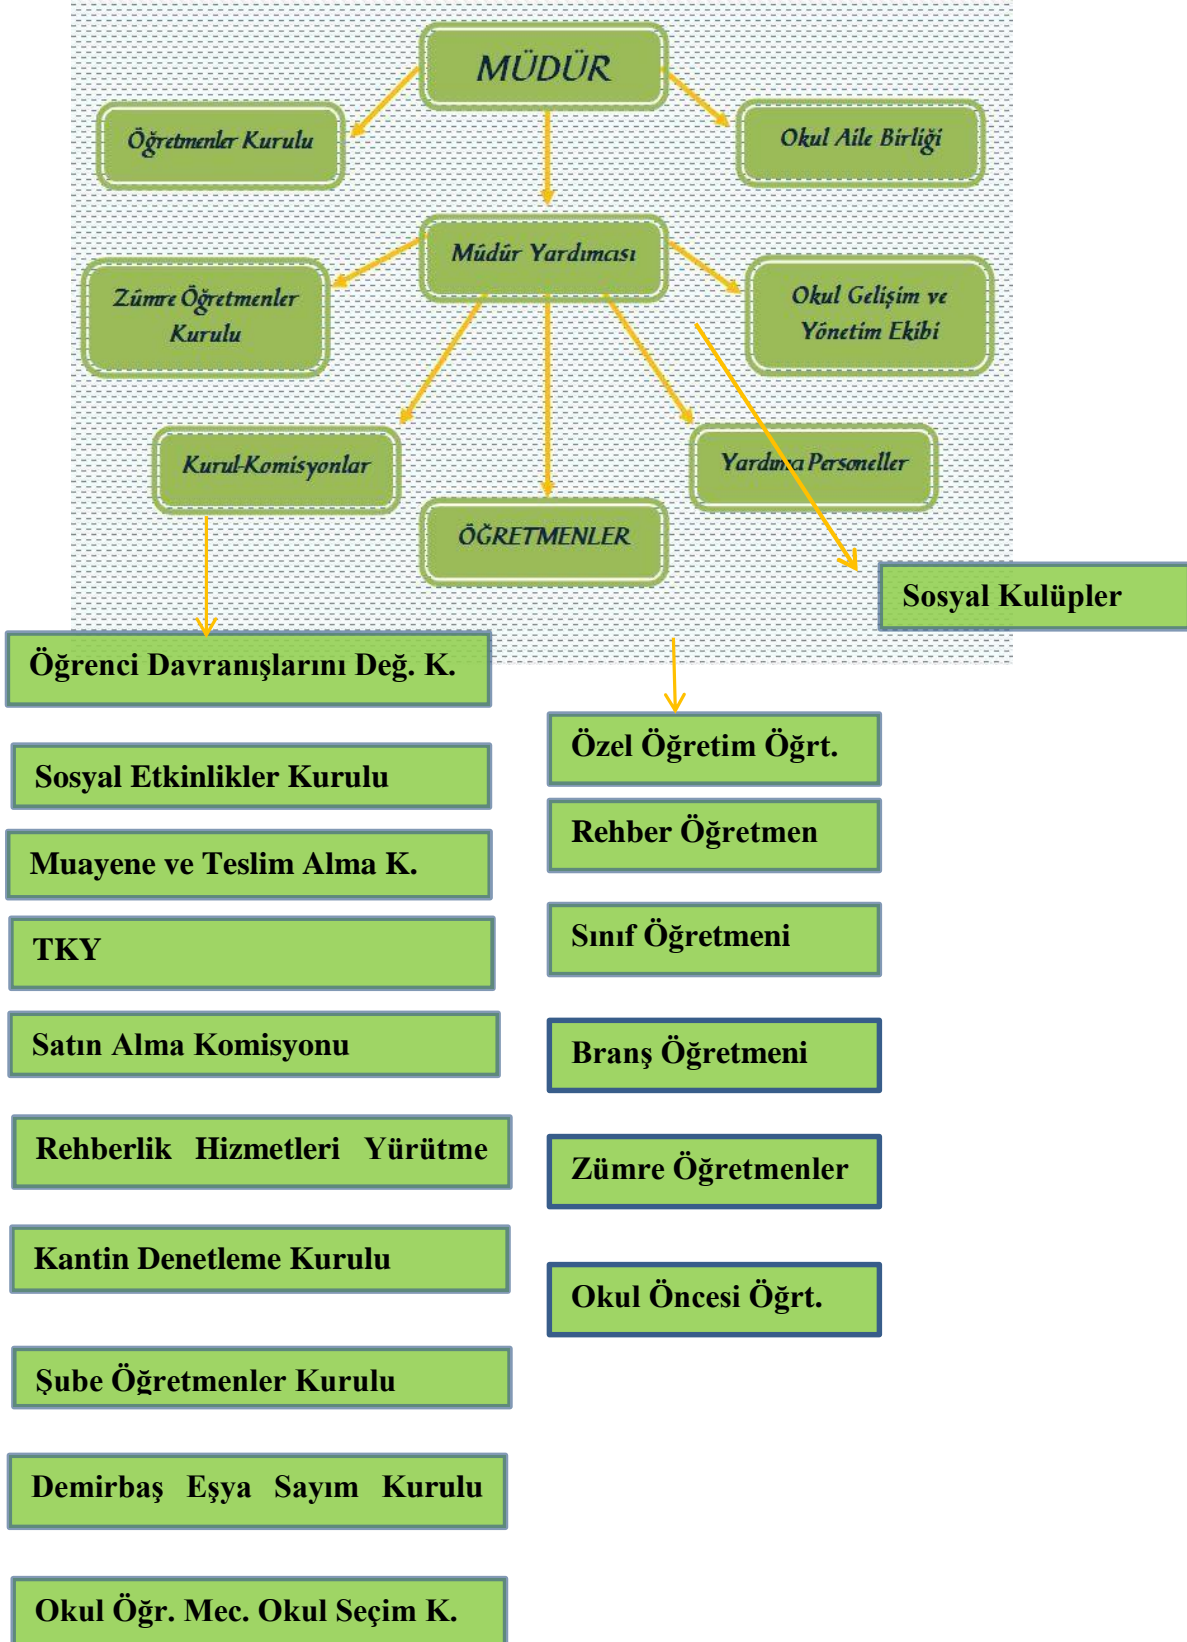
MÜDÜR

Öğretmenler Kurulu

Okul Aile Birliği

Müdür Yardımcısı

Zümre Öğretmenler Kurulu

Okul Gelişim ve Yönetim Ekibi

Kurul-Komisyonlar

Yardımcı Personeller

ÖĞRETMENLER

Sosyal Kulüpler

Öğrenci Davranışlarını Değ. K.

Sosyal Etkinlikler Kurulu

Muayene ve Teslim Alma K.

TKY

Satın Alma Komisyonu

Rehberlik Hizmetleri Yürütme

Kantin Denetleme Kurulu

Şube Öğretmenler Kurulu

Demirbaş Eşya Sayım Kurulu

Okul Öğr. Mec. Okul Seçim K.

Özel Öğretim Öğrt.

Rehber Öğretmen

Sınıf Öğretmeni

Branş Öğretmeni

Zümre Öğretmenler

Okul Öncesi Öğrt.